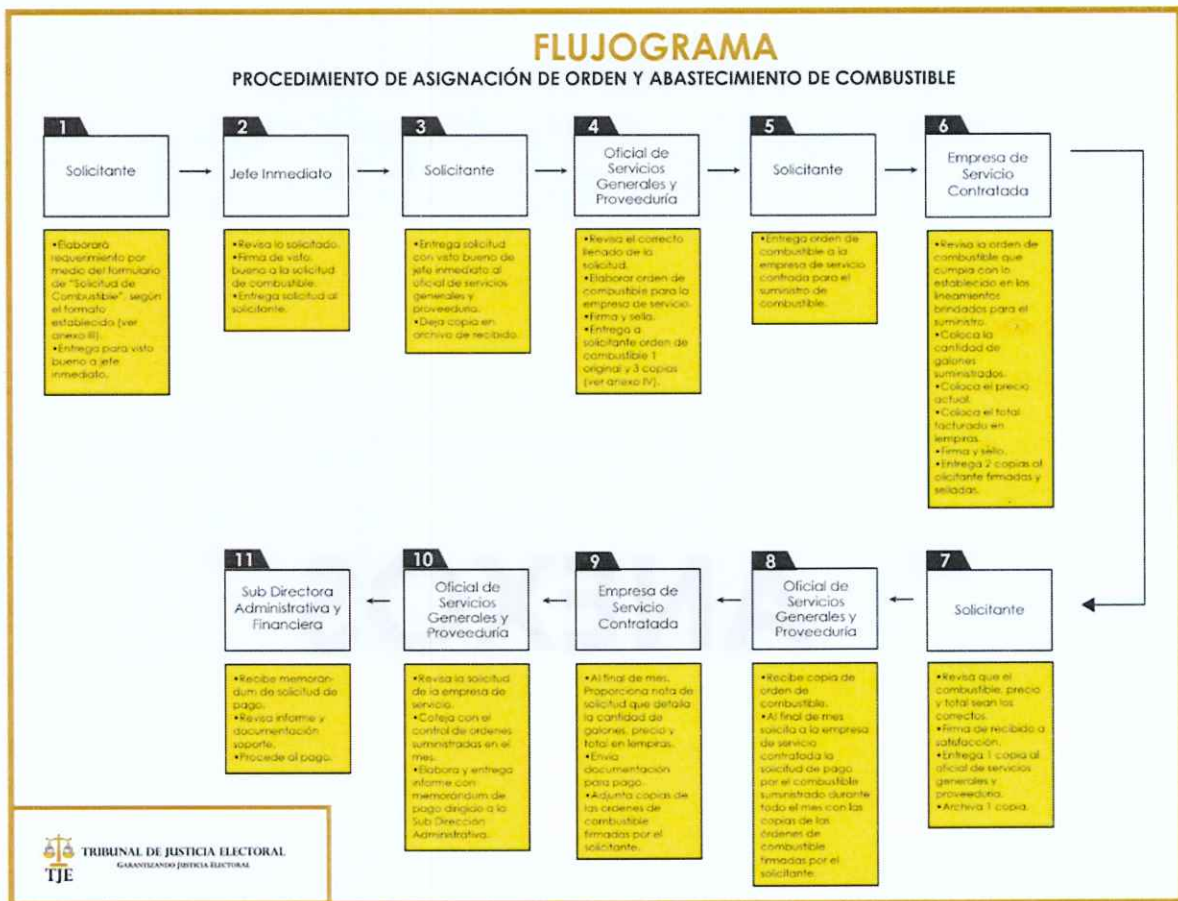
FLUJOGRAMA

PROCEDIMIENTO DE ASIGNACIÓN DE ORDEN Y ABASTECIMIENTO DE COMBUSTIBLE

1
Solicitante

•Elaborará requerimiento por medio del formulario de "Solicitud de Combustible", según el formato establecido (ver anexo III).
•Entrega para visto bueno a jefe inmediato.

2
Jefe Inmediato

•Revisa lo solicitado.
•Firma de visto bueno a la solicitud de combustible.
•Entrega solicitud al solicitante.

3
Solicitante

•Entrega solicitud con visto bueno de jefe inmediato al oficial de servicios generales y proveeduría.
•Deja copia en archivo de recibido.

4
Oficial de Servicios Generales y Proveeduría

•Revisa el correcto llenado de la solicitud.
•Elaborar orden de combustible para la empresa de servicio.
•Firma y sello.
•Entrega a solicitante orden de combustible 1 original y 3 copias (ver anexo IV).

5
Solicitante

•Entrega orden de combustible a la empresa de servicio contratada para el suministro de combustible.

6
Empresa de Servicio Contratada

•Revisa la orden de combustible que cumpla con lo establecido en los lineamientos brindados para el suministro.
•Coloca la cantidad de galones suministrados.
•Coloca el precio actual.
•Coloca el total facturado en lempiras.
•Firma y sello.
•Entrega 2 copias al olicitante firmadas y selladas.

7
Solicitante

•Revisa que el combustible, precio y total sean los correctos.
•Firma de recibido a satisfacción.
•Entrega 1 copia al oficial de servicios generales y proveeduría.
•Archiva 1 copia.

8
Oficial de Servicios Generales y Proveeduría

•Recibe copia de orden de combustible.
•Al final de mes solicita a la empresa de servicio contratada la solicitud de pago por el combustible suministrado durante todo el mes con las copias de las órdenes de combustible firmadas por el solicitante.

9
Empresa de Servicio Contratada

•Al final de mes. Proporciona nota de solicitud que detalla la cantidad de galones, precio y total en lempiras.
•Envía documentación para pago.
•Adjunta copias de las ordenes de combustible firmadas por el solicitante.

10
Oficial de Servicios Generales y Proveeduría

•Revisa la solicitud de la empresa de servicio.
•Coteja con el control de ordenes suministradas en el mes.
•Elabora y entrega informe con memorándum de pago dirigido a la Sub Dirección Administrativa.

11
Sub Directora Administrativa y Financiera

•Recibe memorandum de solicitud de pago.
•Revisa informe y documentación soporte.
•Procede al pago.

TRIBUNAL DE JUSTICIA ELECTORAL
GARANTIZANDO JUSTICIA ELECTORAL
TJE